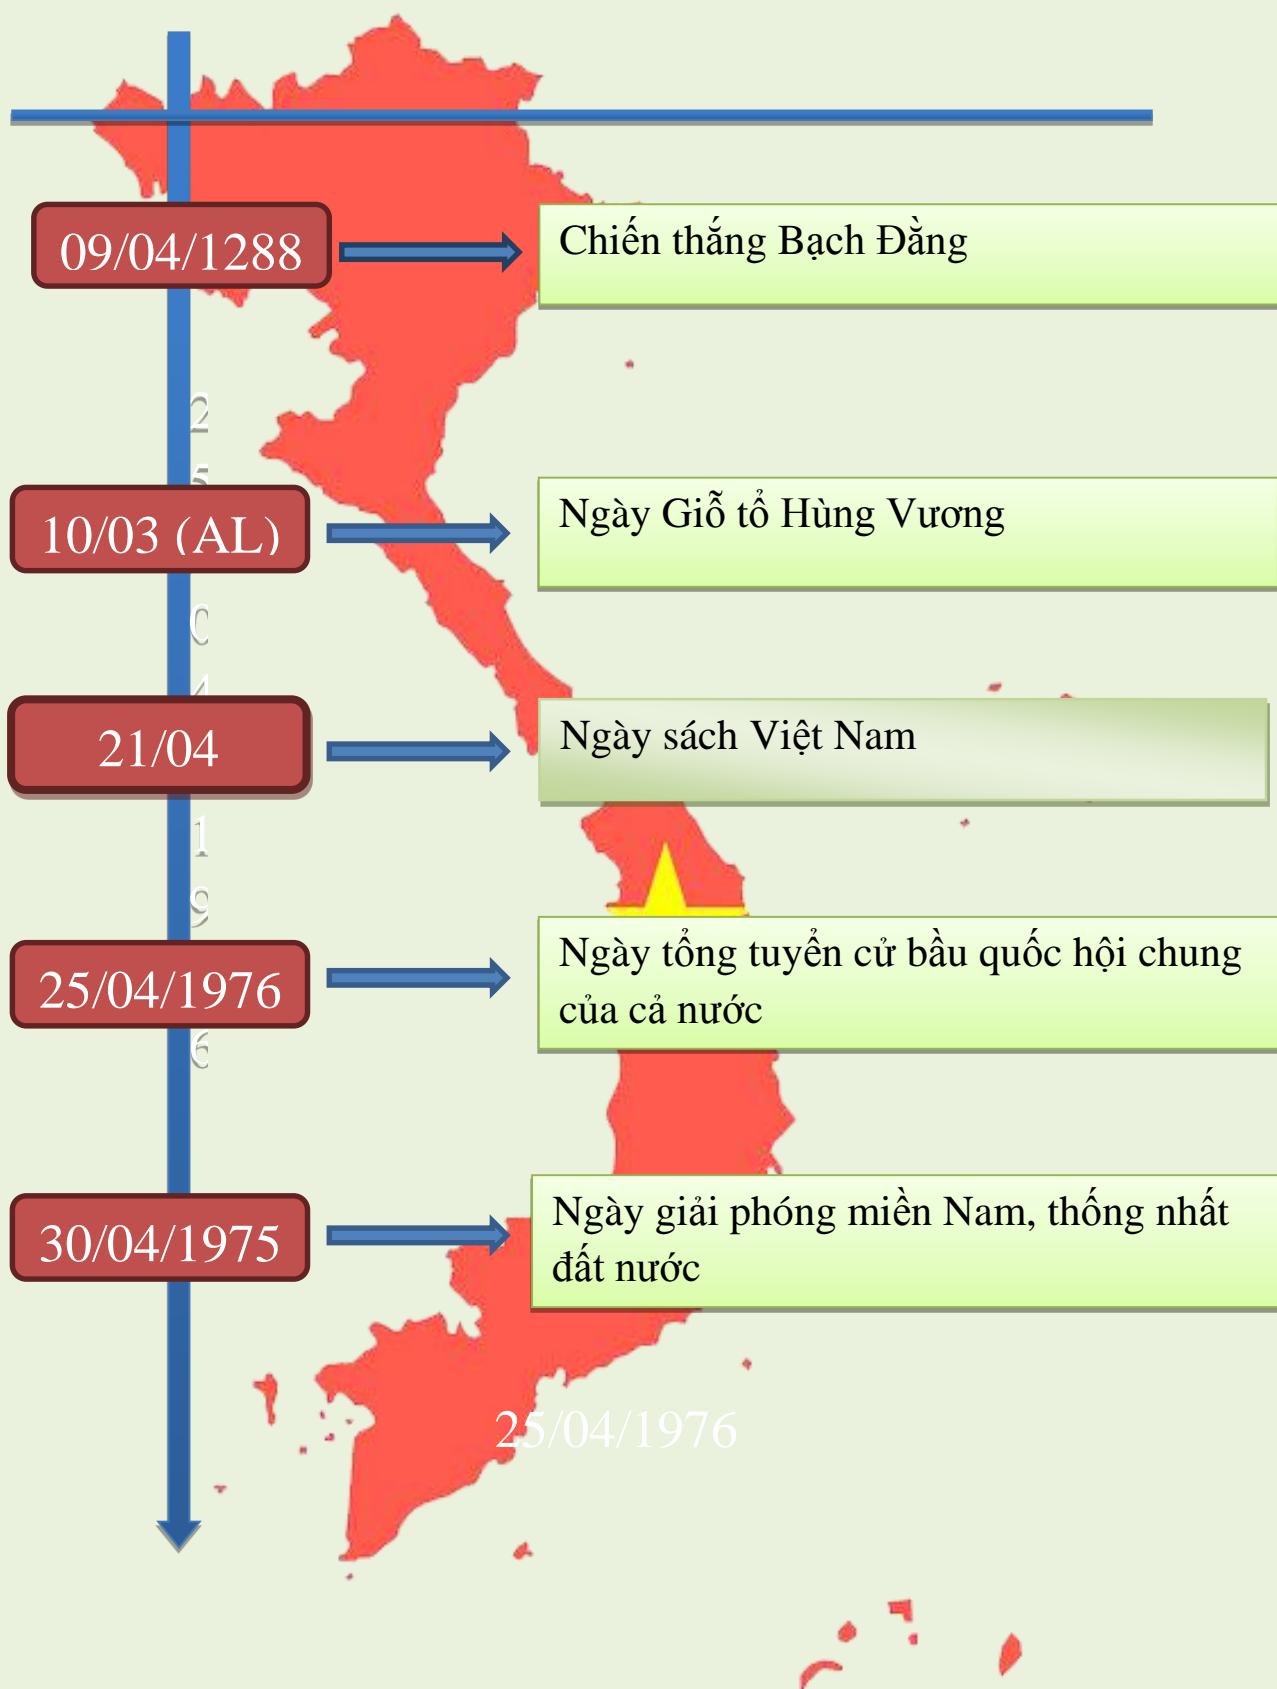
09/04/1288

Chiến thắng Bạch Đằng

10/03 (AL)

Ngày Giỗ tổ Hùng Vương

21/04

Ngày sách Việt Nam

25/04/1976

Ngày tổng tuyển cử bầu quốc hội chung của cả nước

30/04/1975

Ngày giải phóng miền Nam, thống nhất đất nước

25/04/1976